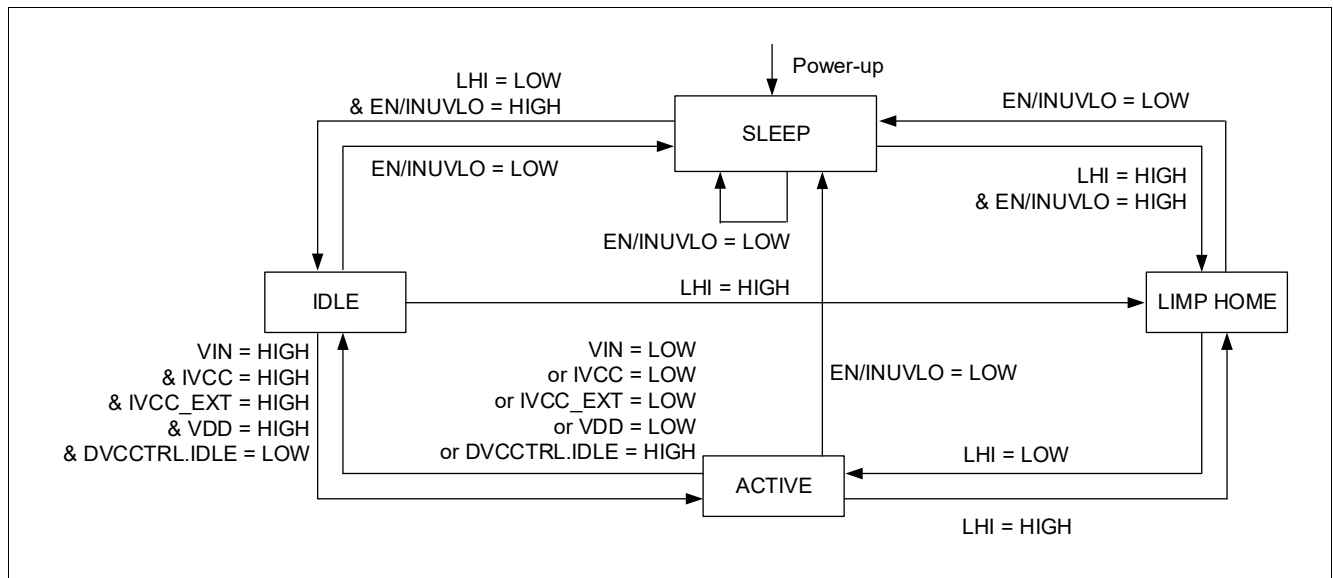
Power-up

LHI = LOW
& EN/INUVLO = HIGH

EN/INUVLO = LOW

SLEEP

EN/INUVLO = LOW

LHI = HIGH
& EN/INUVLO = HIGH

EN/INUVLO = LOW

IDLE

LHI = HIGH

LIMP HOME

VIN = HIGH
& IVCC = HIGH
& IVCC_EXT = HIGH
& VDD = HIGH
& DVCCTRL.IDLE = LOW

VIN = LOW
or IVCC = LOW
or IVCC_EXT = LOW
or VDD = LOW
or DVCCTRL.IDLE = HIGH

EN/INUVLO = LOW

LHI = LOW

ACTIVE

LHI = HIGH